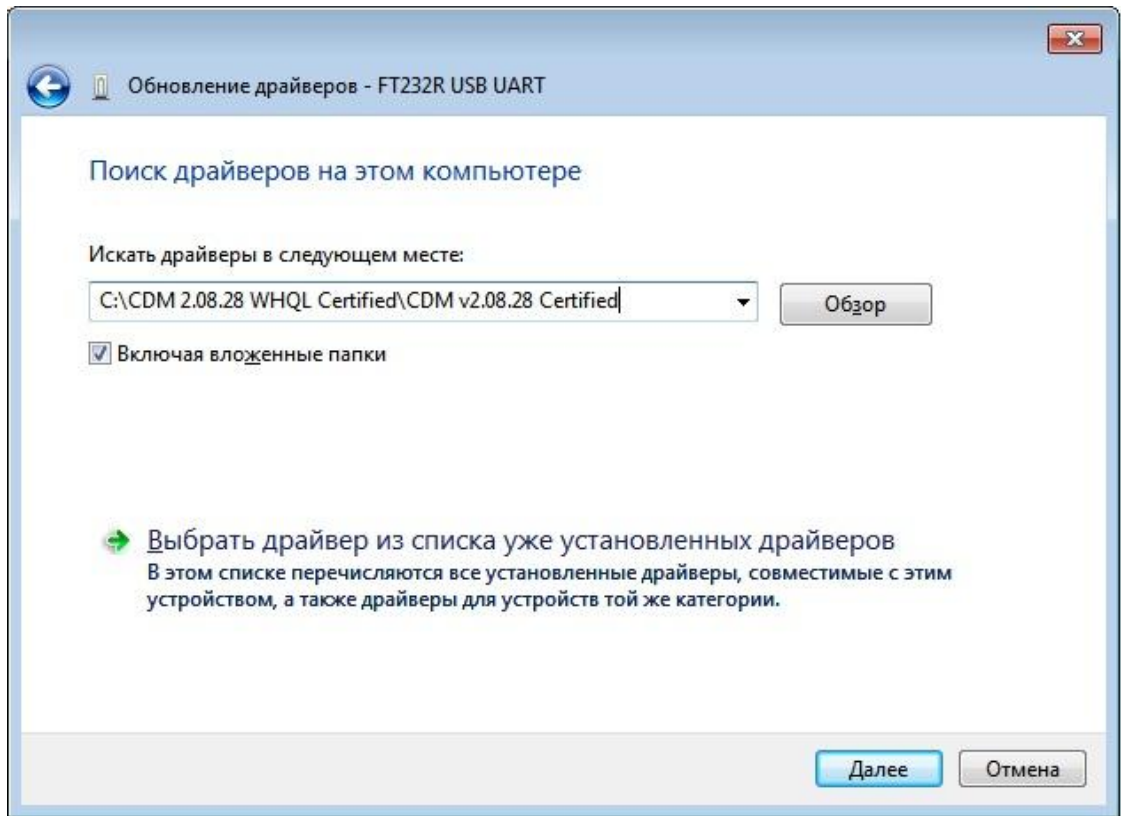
Обновление драйверов - FT232R USB UART

Поиск драйверов на этом компьютере

Искать драйверы в следующем месте:

C:\CDM 2.08.28 WHQL Certified\CDM v2.08.28 Certified

Обзор

Включая вложенные папки

Выбрать драйвер из списка уже установленных драйверов
В этом списке перечисляются все установленные драйверы, совместимые с этим устройством, а также драйверы для устройств той же категории.

Далее

Отмена